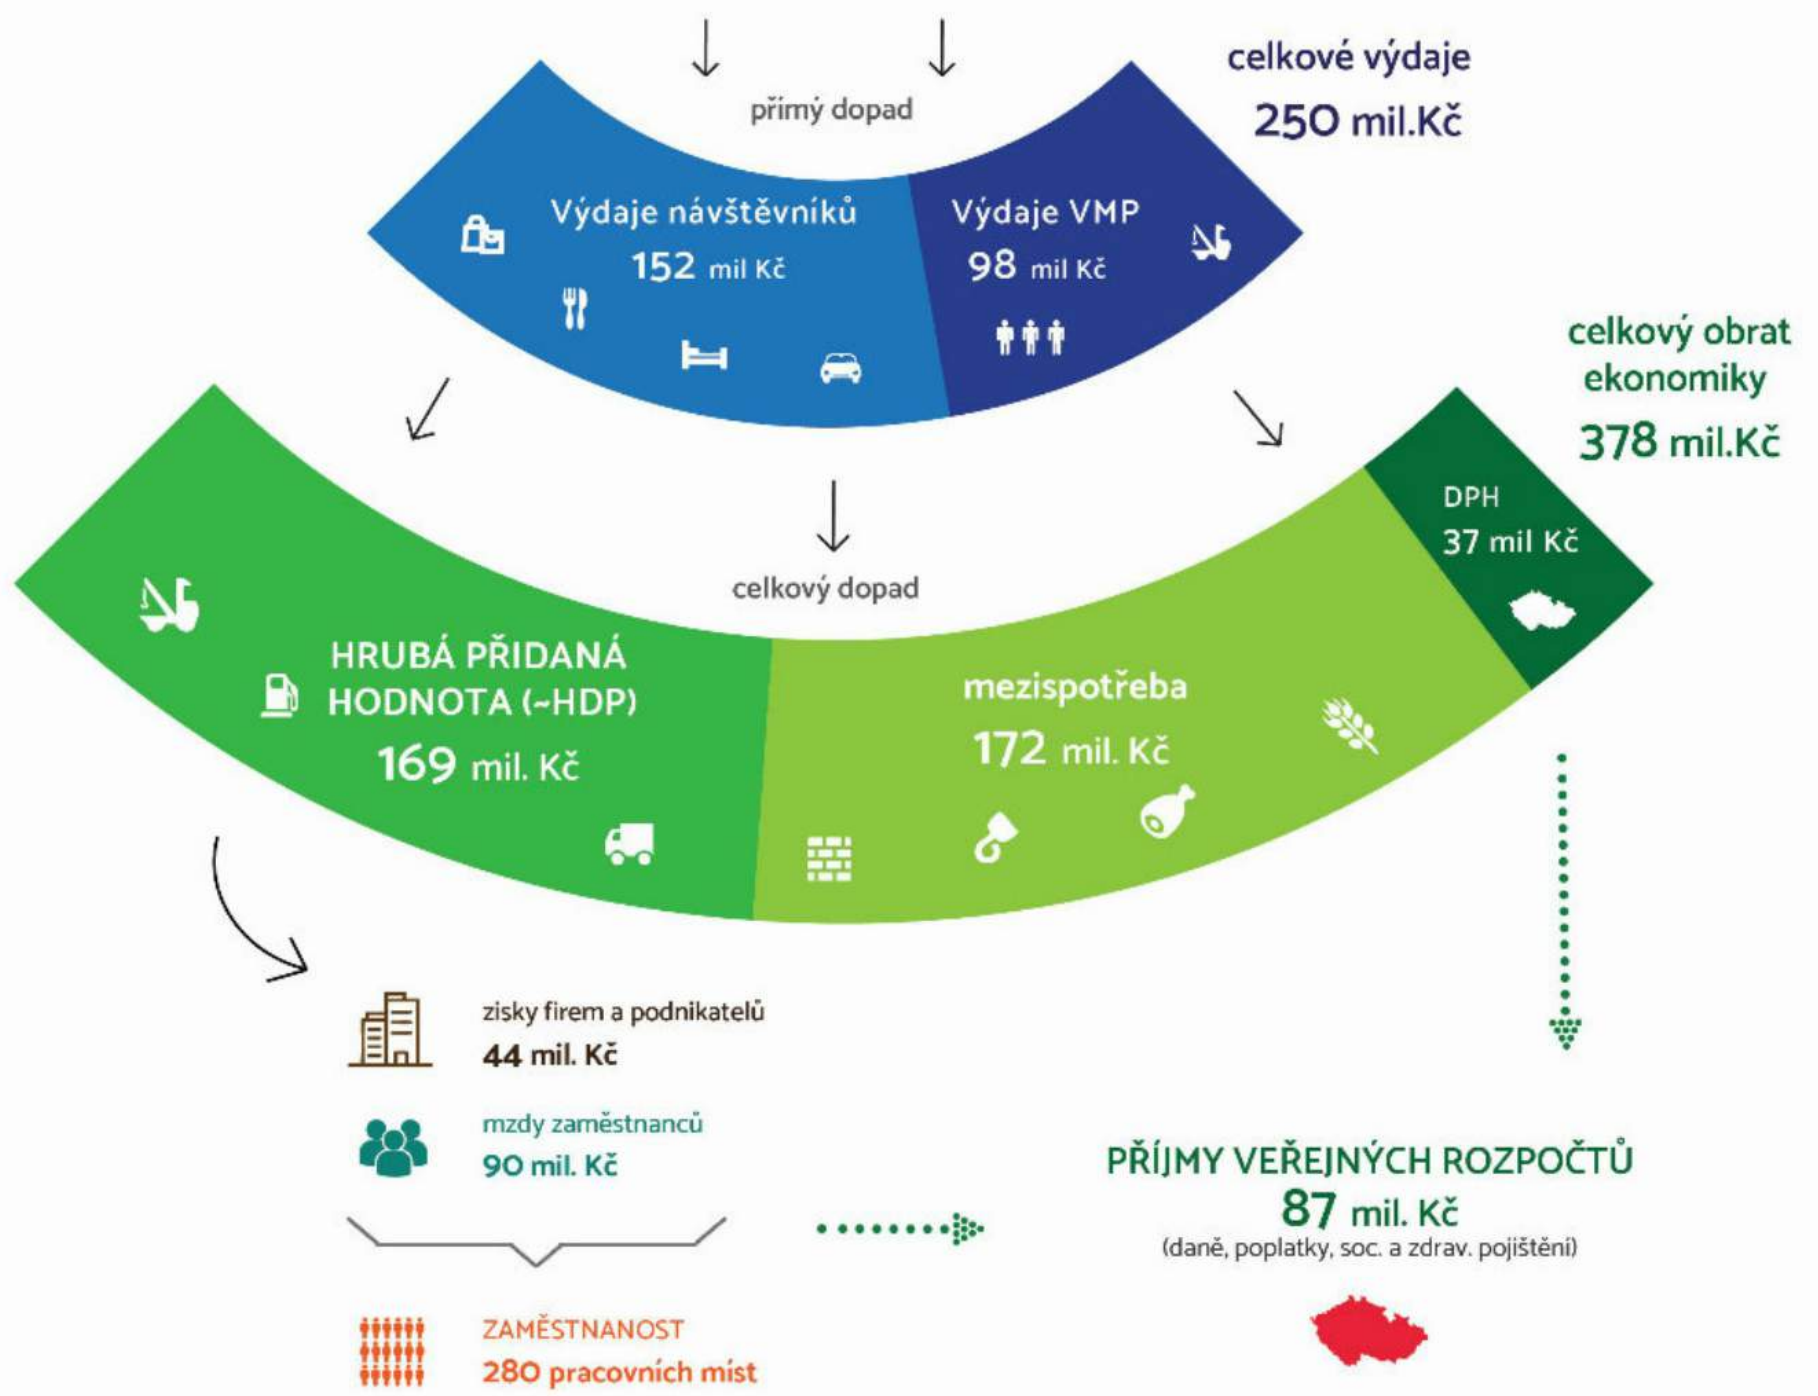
přímý dopad

celkové výdaje
250 mil.Kč

Výdaje návštěvníků
152 mil Kč

Výdaje VMP
98 mil Kč

celkový obrat ekonomiky
378 mil.Kč

DPH
37 mil Kč

celkový dopad

HRUBÁ PŘIDANÁ HODNOTA (~HDP)
169 mil. Kč

mezispotřeba
172 mil. Kč

zisky firem a podnikatelů
44 mil. Kč

mzdy zaměstnanců
90 mil. Kč

PŘÍJMY VEŘEJNÝCH ROZPOČTŮ
87 mil. Kč
(daně, poplatky, soc. a zdrav. pojištění)

ZAMĚSTNANOST
280 pracovních míst